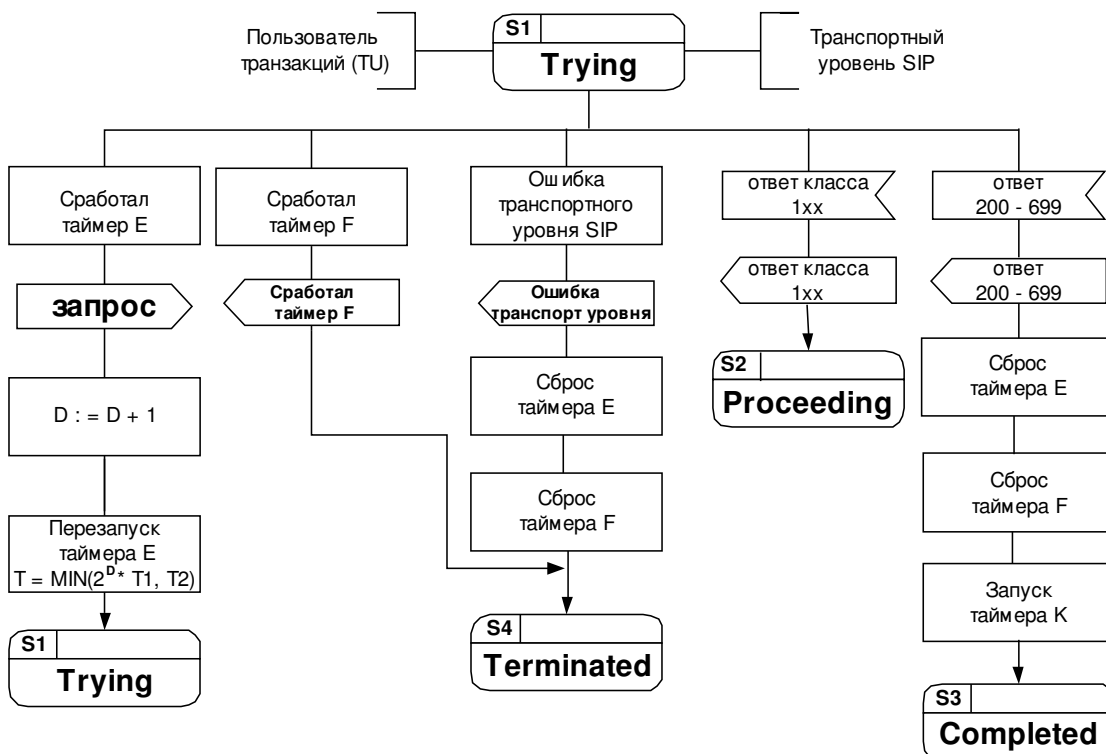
Пользователь транзакций (TU)

S1
Trying

Транспортный уровень SIP

Сработал таймер E

запрос

D : = D + 1

Перезапуск таймера E $T = MIN(2^{D} * T1, T2)$

S1
Trying

Сработал таймер F

Сработал таймер F

Ошибка транспортного уровня SIP

Ошибка транспорт уровня

Сброс таймера E

Сброс таймера F

S4
Terminated

ответ класса 1xx

ответ класса 1xx

S2
Proceeding

ответ 200 - 699

ответ 200 - 699

Сброс таймера E

Сброс таймера F

Запуск таймера K

S3
Completed